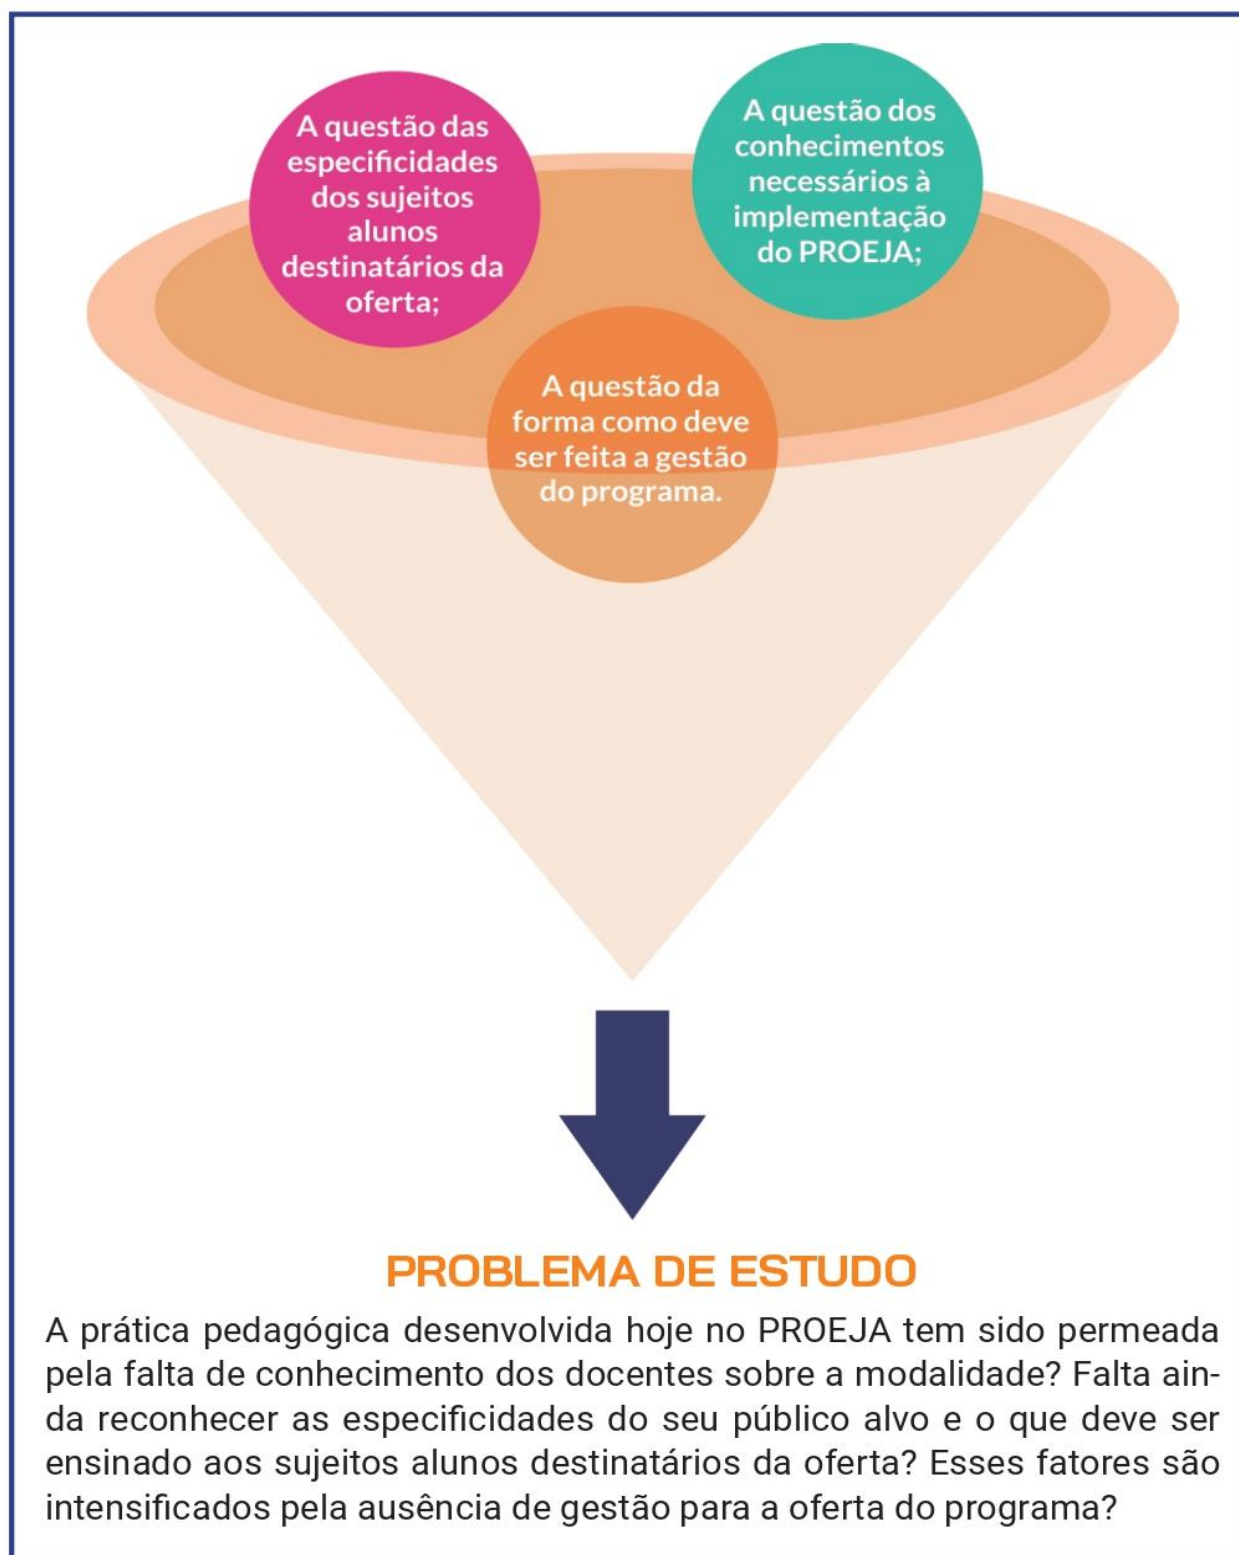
A questão das especificidades dos sujeitos alunos destinatários da oferta;

A questão dos conhecimentos necessários à implementação do PROEJA;

A questão da forma como deve ser feita a gestão do programa.

PROBLEMA DE ESTUDO

A prática pedagógica desenvolvida hoje no PROEJA tem sido permeada pela falta de conhecimento dos docentes sobre a modalidade? Falta ainda reconhecer as especificidades do seu público alvo e o que deve ser ensinado aos sujeitos alunos destinatários da oferta? Esses fatores são intensificados pela ausência de gestão para a oferta do programa?